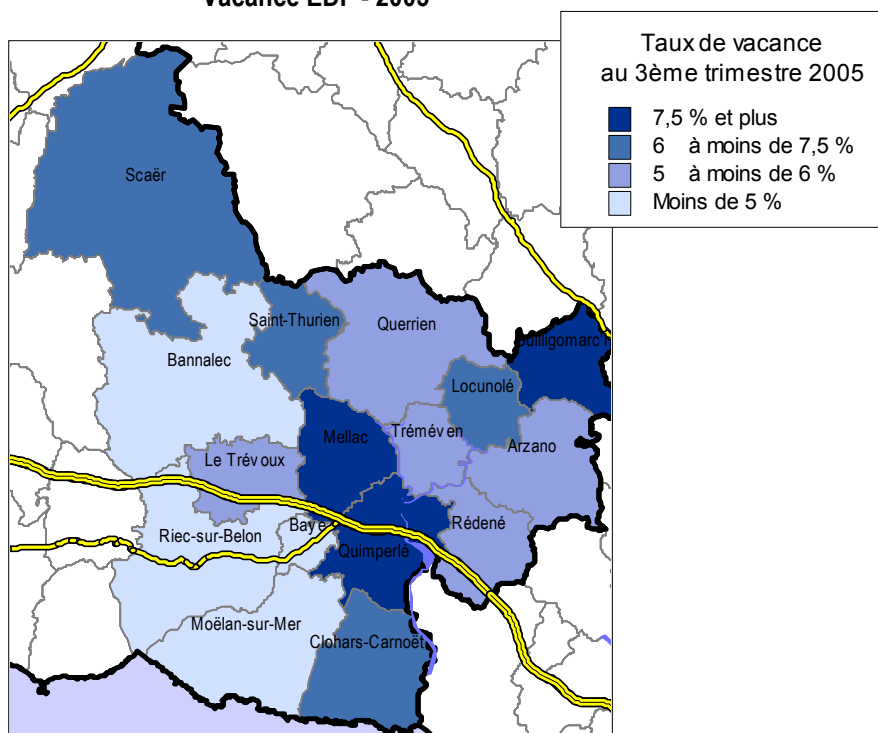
Vacance EDF - 2005

Taux de vacance
au 3ème trimestre 2005

7,5 % et plus
6 à moins de 7,5 %
5 à moins de 6 %
Moins de 5 %

Scaër
Saint-Thurien
Querrien
Guilligomarc'h
Bannalec
Locunolé
Mellac
Tréméven
Arzano
Le Trévoux
Baye
Rédené
Riec-sur-Belon
Quimperlé
Moëlan-sur-Mer
Clohars-Carnoët